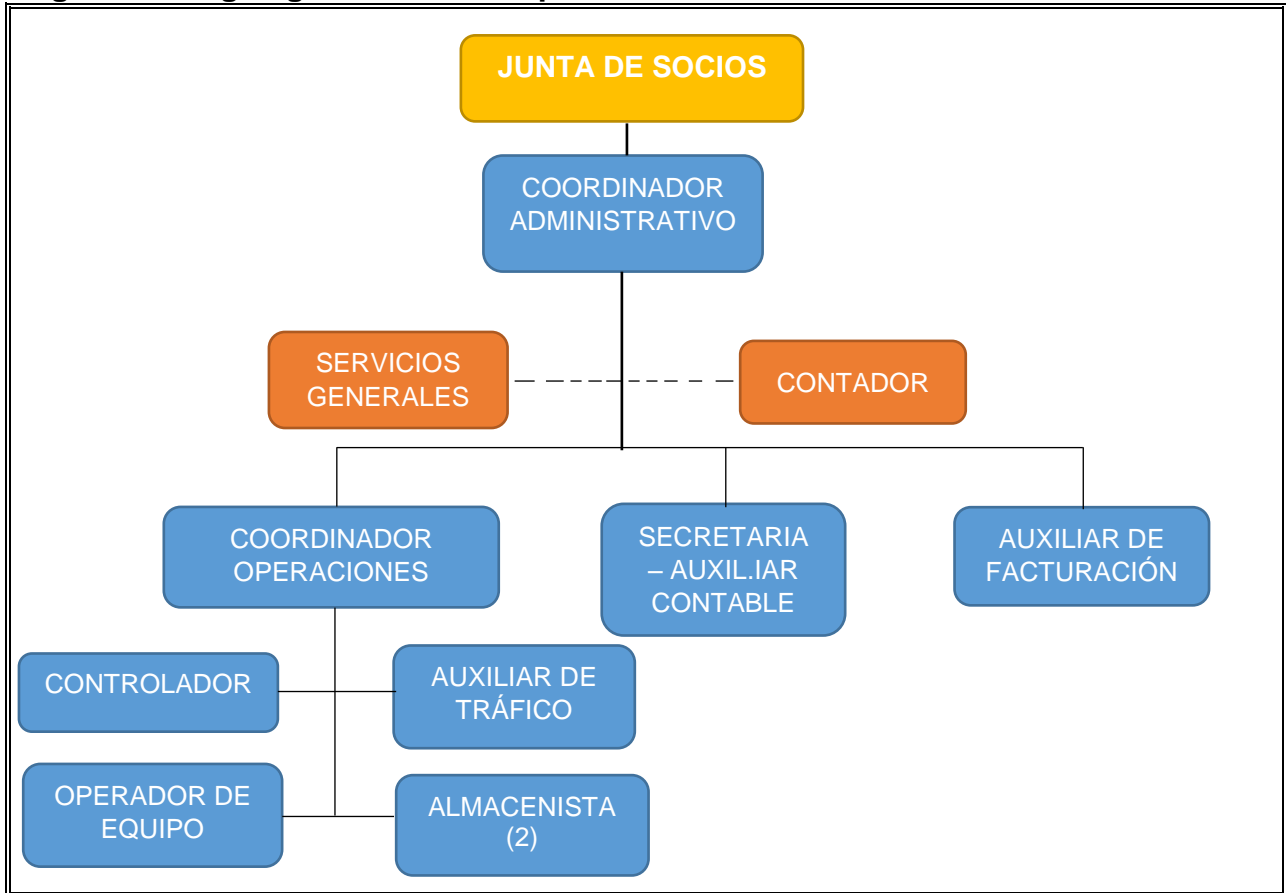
JUNTA DE SOCIOS

COORDINADOR ADMINISTRATIVO

SERVICIOS GENERALES

CONTADOR

COORDINADOR OPERACIONES

SECRETARIA – AUXIL.IAR CONTABLE

AUXILIAR DE FACTURACIÓN

CONTROLADOR

AUXILIAR DE TRÁFICO

OPERADOR DE EQUIPO

ALMACENISTA (2)